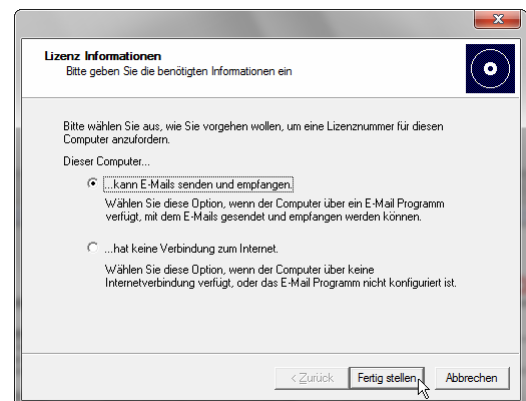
Lizenz Informationen
Bitte geben Sie die benötigten Informationen ein

Bitte wählen Sie aus, wie Sie vorgehen wollen, um eine Lizenznummer für diesen Computer anzufordern.

Dieser Computer...

...kann E-Mails senden und empfangen.

Wählen Sie diese Option, wenn der Computer über ein E-Mail Programm verfügt, mit dem E-Mails gesendet und empfangen werden können.

...hat keine Verbindung zum Internet.

Wählen Sie diese Option, wenn der Computer über keine Internetverbindung verfügt, oder das E-Mail Programm nicht konfiguriert ist.

< Zurück
Fertig stellen
Abbrechen